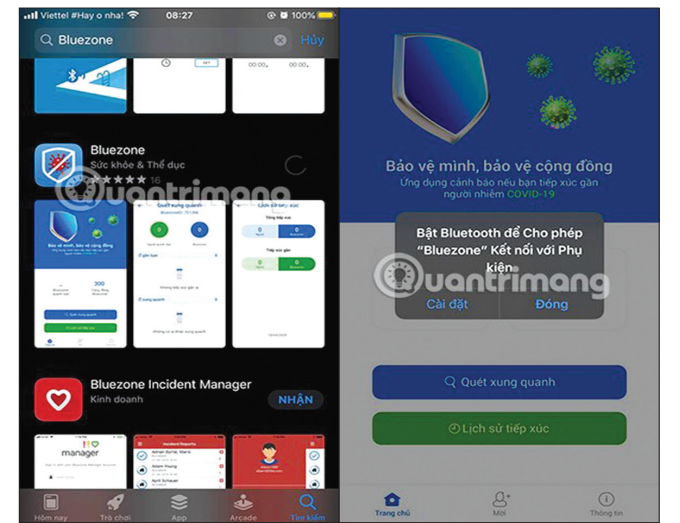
Viettel #Hay o nha! 08:27 100%

Bluezone Hủy

Bluezone
Sức khỏe & Thể dục
16

Quantrimang

Bảo vệ mình, bảo vệ cộng đồng

Quét xung quanh

Lịch sử tiếp xúc

Bluezone Incident Manager
Kinh doanh
NHẬN

manager

Incident Reports

Hôm nay Trò chơi App Arcade Tìm kiếm

Bảo vệ mình, bảo vệ cộng đồng
Ứng dụng cảnh báo nếu bạn tiếp xúc gần người nhiễm COVID-19

Bật Bluetooth để Cho phép "Bluezone" Kết nối với Phụ kiện
Cài đặt Đóng

Quantrimang

Quét xung quanh

Lịch sử tiếp xúc

Trang chủ Mời Thông tin